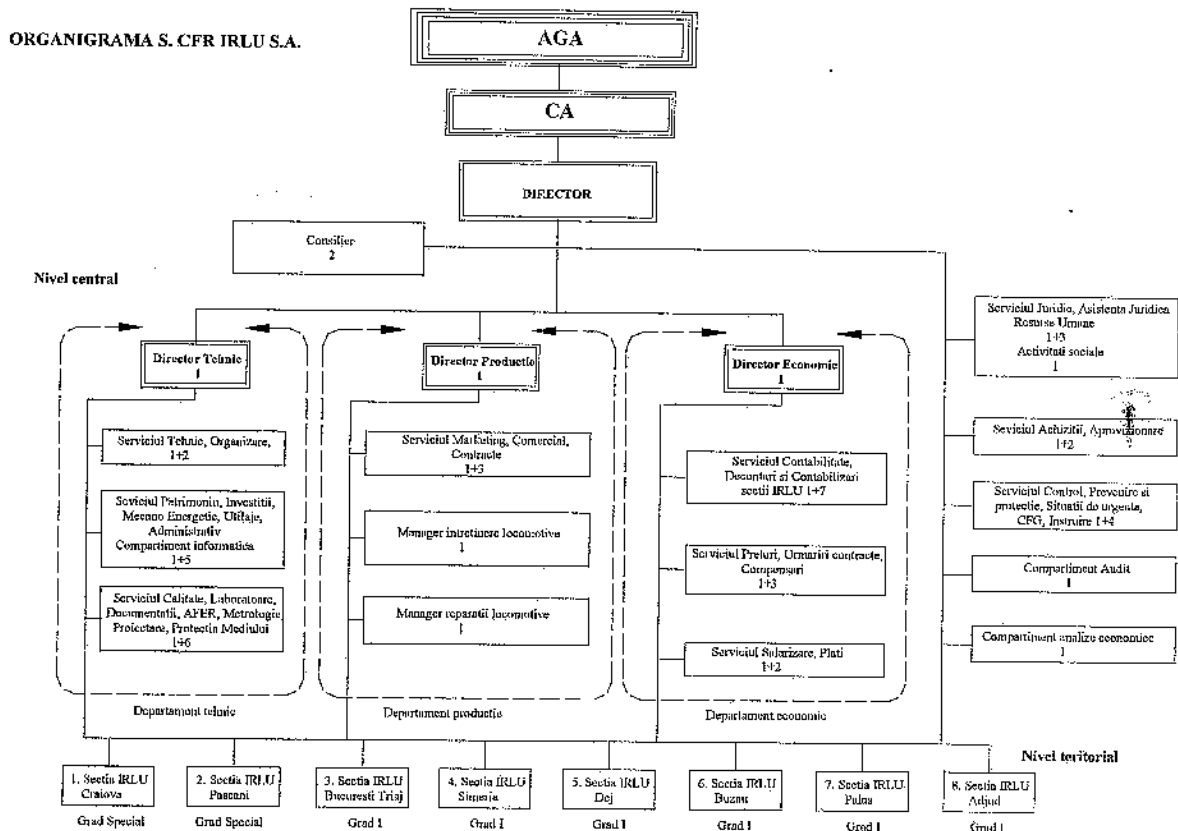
ORGANIGRAMA S. CFR IRLU S.A.

AGA

CA

DIRECTOR

Consilier
2

Nivel central

Director Tehnic
1

Serviciul Tehnic, Organizare,
1+2

Serviciul Patrimoniu, Investitii, Mecano Energetic, Utilaje, Administrativ
Compartiment informatica
1+5

Serviciul Calitate, Laboratoare, Documentatii, AFER, Metrologie Proiectare, Protectia Mediului
1+6

Departament tehnic

Director Productie
1

Serviciul Marketing, Comercial, Contracte
1+3

Manager intretinere locomotive
1

Manager reparatii locomotive
1

Departament productie

Director Economic
1

Serviciul Contabilitate, Deconturi si Contabilizari sectii IRLU 1+7

Serviciul Preturi, Urmariri contracte, Compensari
1+3

Serviciul Salarizare, Plati
1+2

Departament economic

Serviciul Juridic, Asistenta Juridica Resurse Umane
1+3
Activitati sociale
1

Serviciul Achizitii, Aprovizionare
1+2

Serviciul Control, Prevenire si protectie, Situatii de urgenta, CFG, Instruire 1+4

Compartiment Audit
1

Compartiment analize economice
1

Nivel teritorial

1. Sectia IRLU Craiova
Grad Special

2. Sectia IRLU Pascani
Grad Special

3. Sectia IRLU Bucuresti Triaj
Grad 1

4. Sectia IRLU Simeria
Grad I

5. Sectia IRLU Dej
Grad 1

6. Sectia IRLU Buzau
Grad 1

7. Sectia IRLU Palas
Grad 1

8. Sectia IRLU Adjud
Grad 1